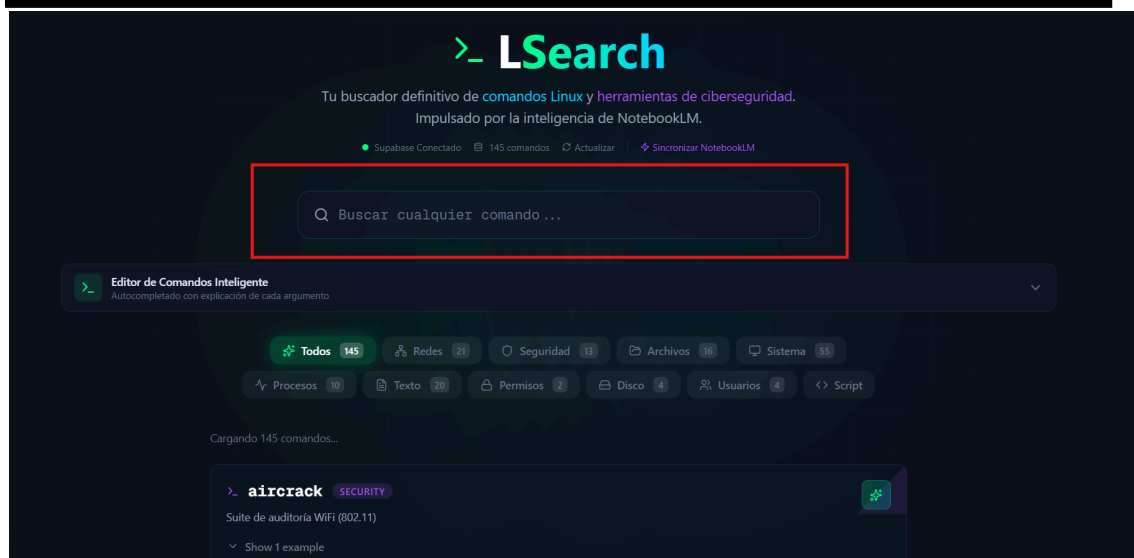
>_ LSearch

Tu buscador definitivo de comandos Linux y herramientas de ciberseguridad. Impulsado por la inteligencia de NotebookLM.

Supabase Conectado 145 comandos Actualizar Sincronizar NotebookLM

Buscar cualquier comando...

>_ Editor de Comandos Inteligente
Autocompletado con explicación de cada argumento

Todos 145 Redes 21 Seguridad 13 Archivos 16 Sistema 55
Procesos 10 Texto 20 Permisos 2 Disco 4 Usuarios 4 Script

Cargando 145 comandos...

>_ aircrack SECURITY
Suite de auditoría WiFi (802.11)
Show 1 example